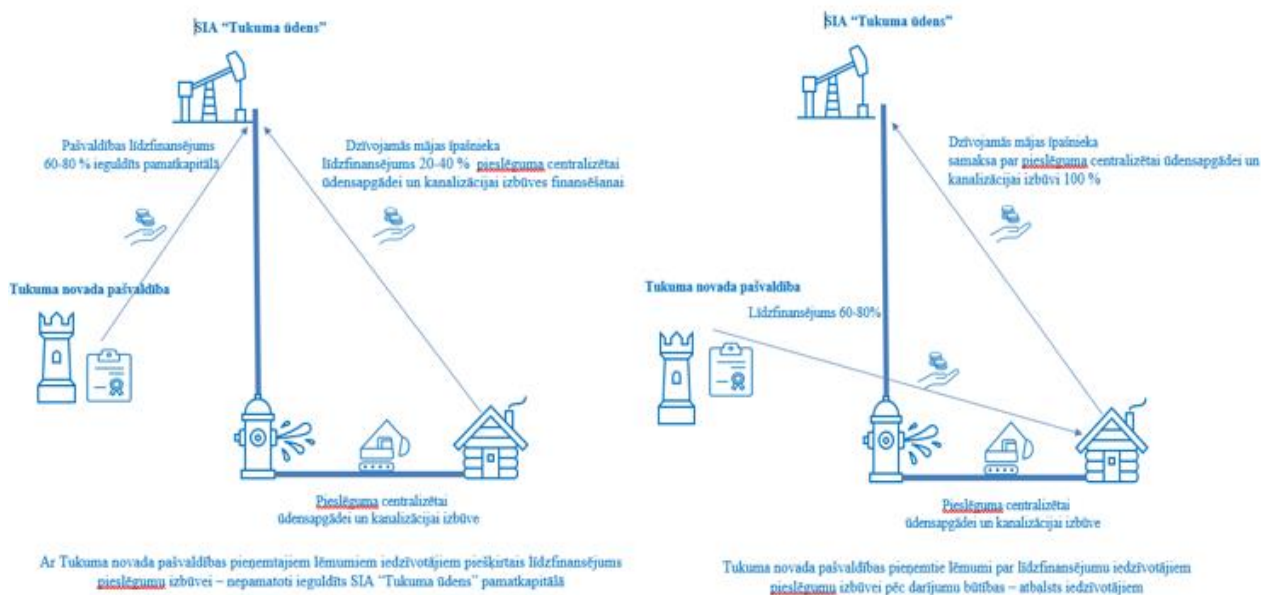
SIA "Tukuma ūdens"

Pašvaldības līdzfinansējums 60-80 % ieguldīts pamatkapitālā

Dzīvojamās mājas īpašnieka līdzfinansējums 20-40 % pieslēguma centralizētai ūdensapgādei un kanalizācijai izbūves finansēšanai

Tukuma novada pašvaldība

Pieslēguma centralizētai ūdensapgādei un kanalizācijai izbūve

Ar Tukuma novada pašvaldības pieņemtajiem lēmumiem iedzīvotājiem piešķirtais līdzfinansējums pieslēgumu izbūvei – nepamatoti ieguldīts SIA "Tukuma ūdens" pamatkapitālā

SIA "Tukuma ūdens"

Dzīvojamās mājas īpašnieka samaksa par pieslēguma centralizētai ūdensapgādei un kanalizācijai izbūvi 100 %

Tukuma novada pašvaldība

Līdzfinansējums 60-80%

Pieslēguma centralizētai ūdensapgādei un kanalizācijai izbūve

Tukuma novada pašvaldības pieņemtie lēmumi par līdzfinansējumu iedzīvotājiem pieslēgumu izbūvei pēc darījumu būtības – atbalsts iedzīvotājiem